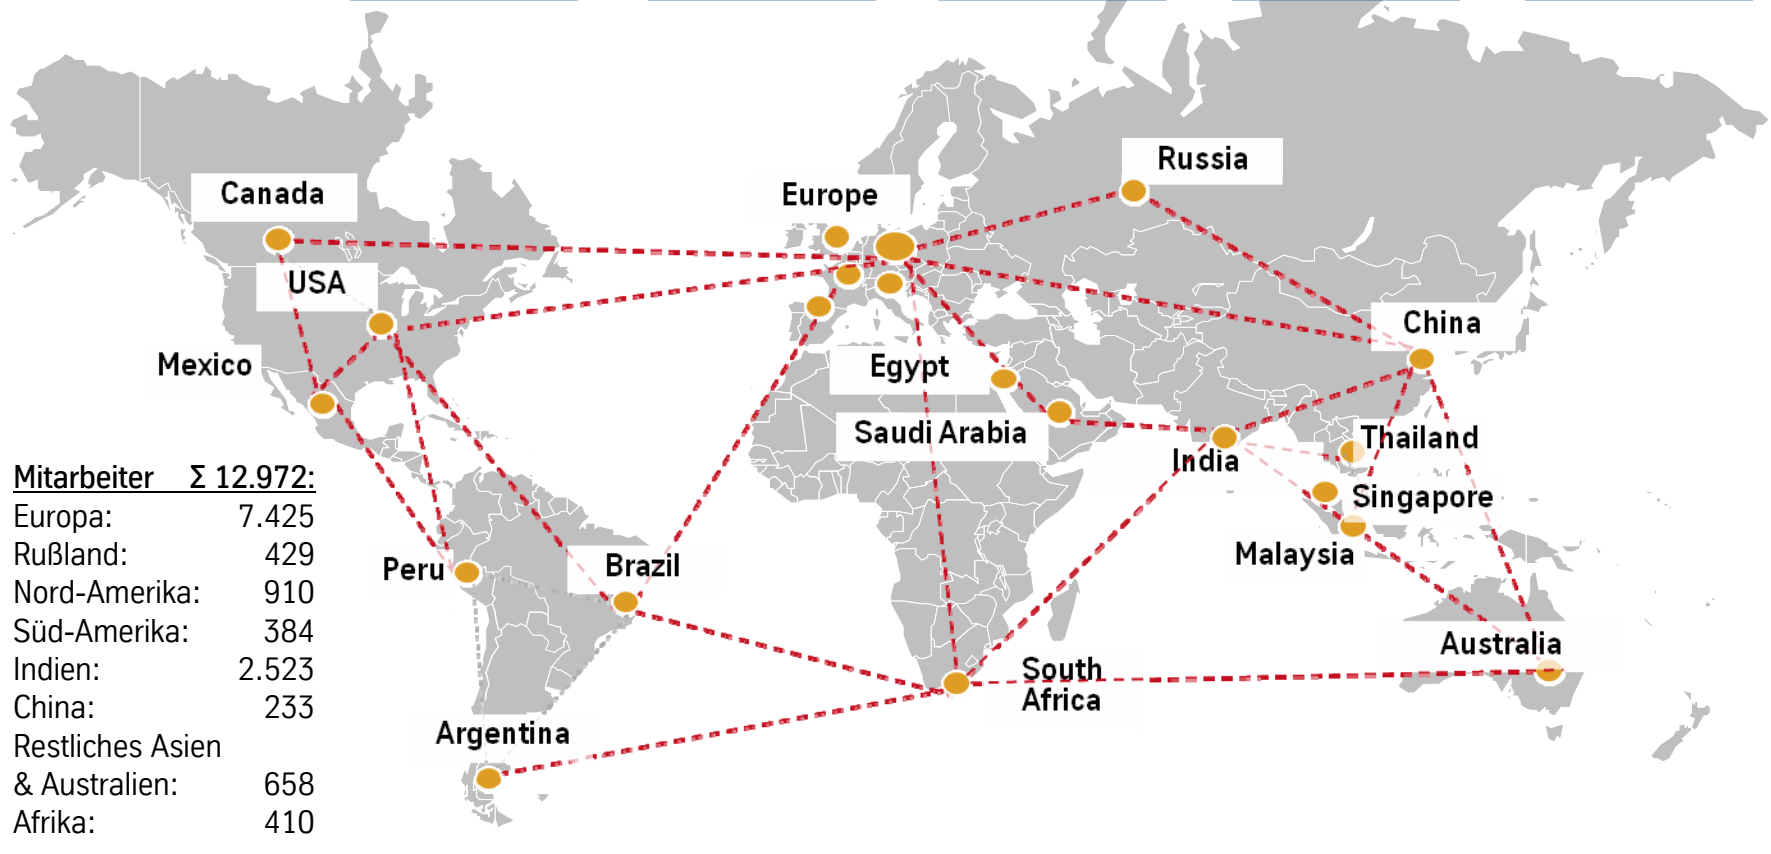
Canada

USA

Mexico

Europe

Russia

China

Egypt

Saudi Arabia

India

Thailand

Singapore

Malaysia

Australia

Peru

Brazil

South Africa

Argentina

| Mitarbeiter | Σ 12.972: |
|---|---|
| Europa: | 7.425 |
| Rußland: | 429 |
| Nord-Amerika: | 910 |
| Süd-Amerika: | 384 |
| Indien: | 2.523 |
| China: | 233 |
| Restliches Asien & Australien: | 658 |
| Afrika: | 410 |